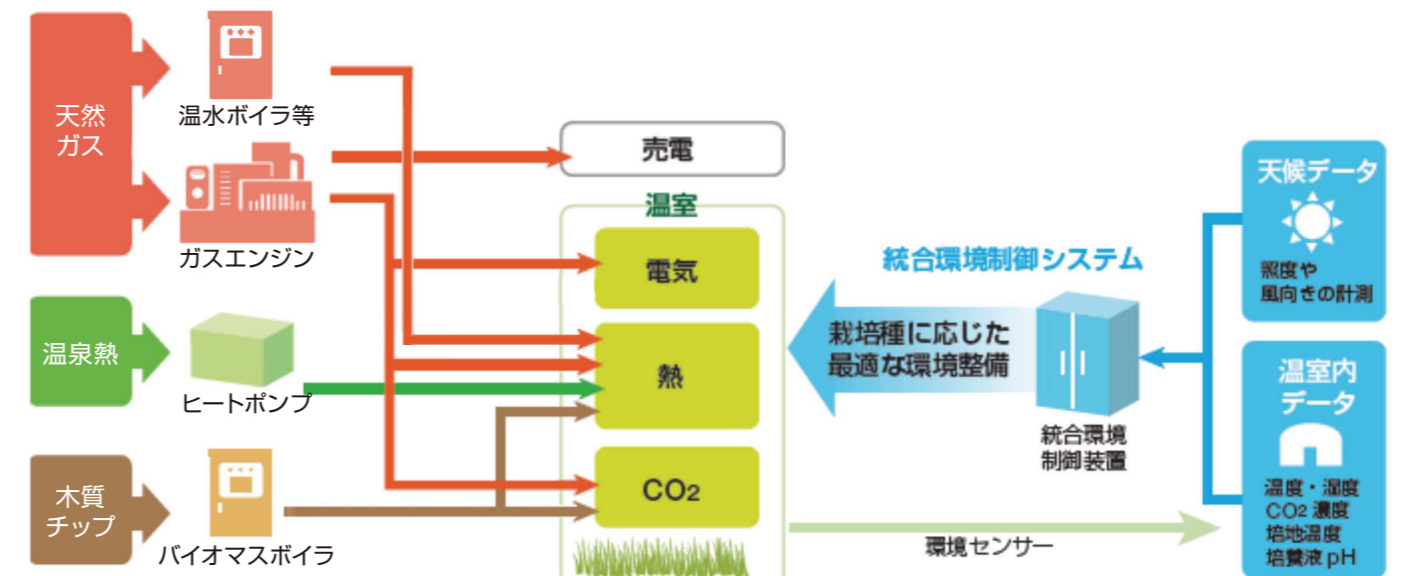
天然ガス

温水ボイラ等

ガスエンジン

温泉熱

ヒートポンプ

木質チップ

バイオマスボイラ

売電

温室

電気

熱

$CO_2$

統合環境制御システム

栽培種に応じた最適な環境整備

統合環境制御装置

環境センサー

天候データ

照度や風向きの計測

温室内データ

温度・湿度
$CO_2$ 濃度
培地温度
培養液 pH